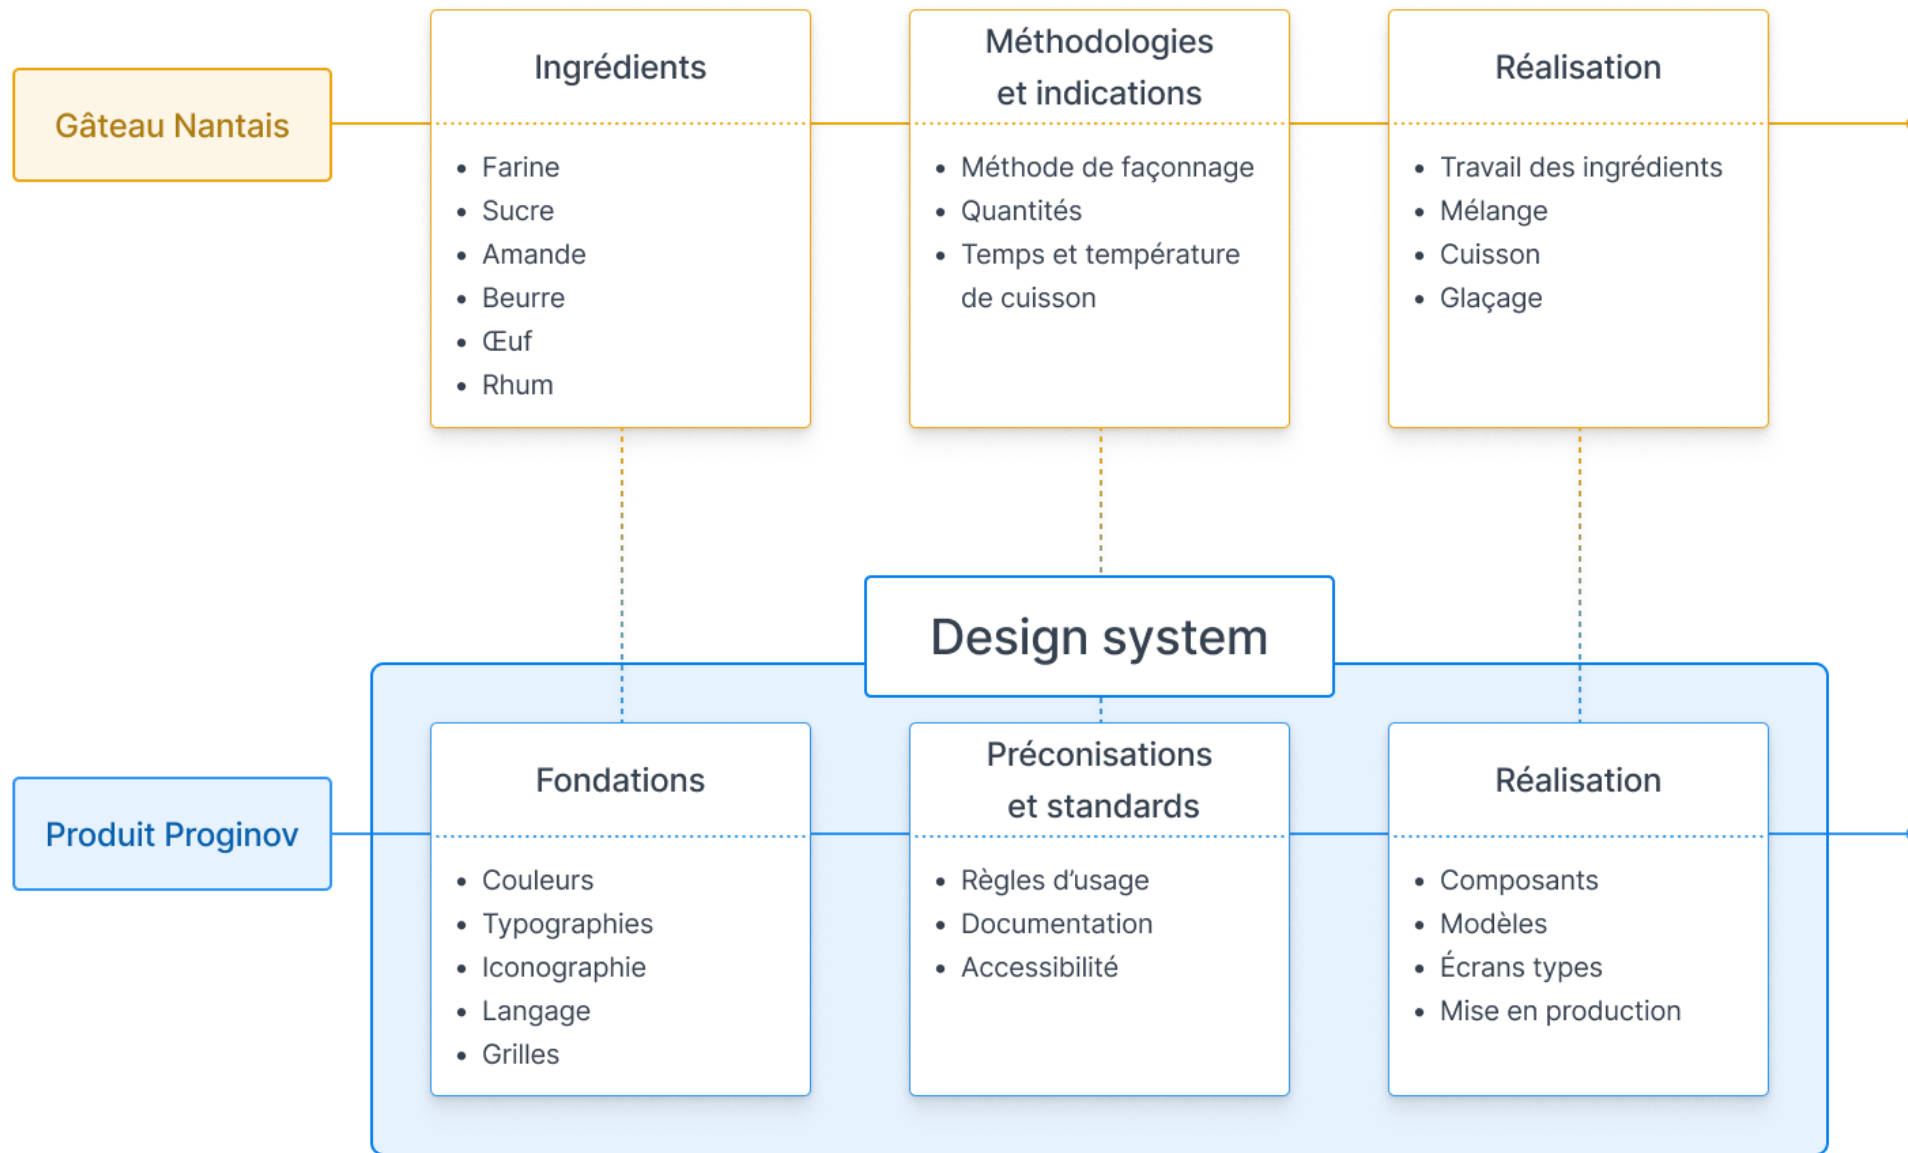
Gâteau Nantais

Ingrédients

- Farine
- Sucre
- Amande
- Beurre
- Œuf
- Rhum

Méthodologies et indications

- Méthode de façonnage
- Quantités
- Temps et température de cuisson

Réalisation

- Travail des ingrédients
- Mélange
- Cuisson
- Glaçage

Design system

Produit Proginov

Fondations

- Couleurs
- Typographies
- Iconographie
- Langage
- Grilles

Préconisations et standards

- Règles d'usage
- Documentation
- Accessibilité

Réalisation

- Composants
- Modèles
- Écrans types
- Mise en production